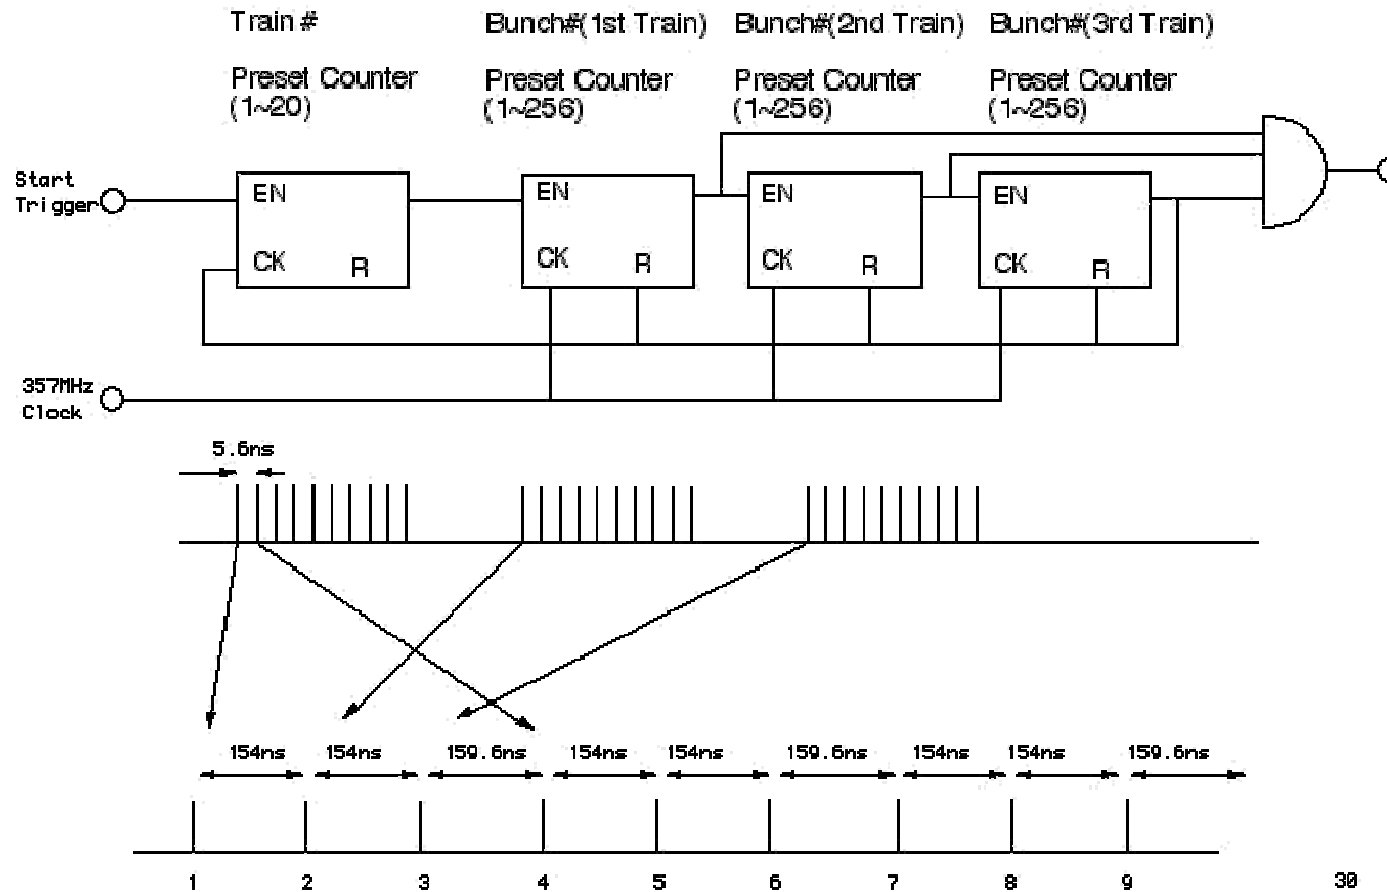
Train #

Preset Counter
(1~20)

Bunch#(1st Train)

Preset Counter
(1~256)

Bunch#(2nd Train)

Preset Counter
(1~256)

Bunch#(3rd Train)

Preset Counter
(1~256)

Start
Trigger

EN
CK
R

EN
CK
R

EN
CK
R

EN
CK
R

357MHz
Clock

5.6ns

154ns 154ns 159.6ns 154ns 154ns 159.6ns 154ns 154ns 159.6ns

1 2 3 4 5 6 7 8 9

30